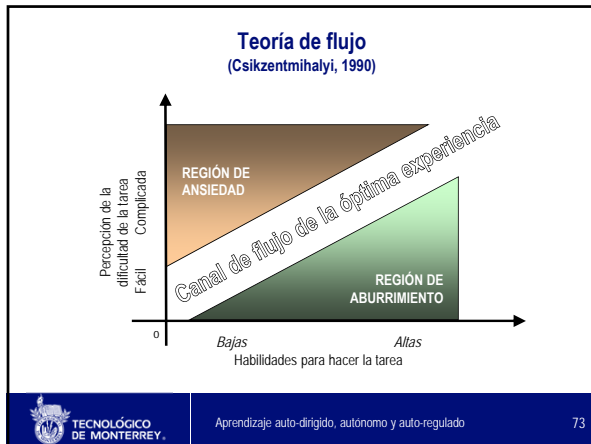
Teoría de flujo
(Csikzentmihalyi, 1990)

Percepción de la dificultad de la tarea
Fácil Complicada

REGIÓN DE ANSIEDAD

Canal de flujo de la óptima experiencia

REGIÓN DE ABURRIMIENTO

0

Bajas Altas
Habilidades para hacer la tarea

TECNOLÓGICO DE MONTERREY.

Aprendizaje auto-dirigido, autónomo y auto-regulado

73